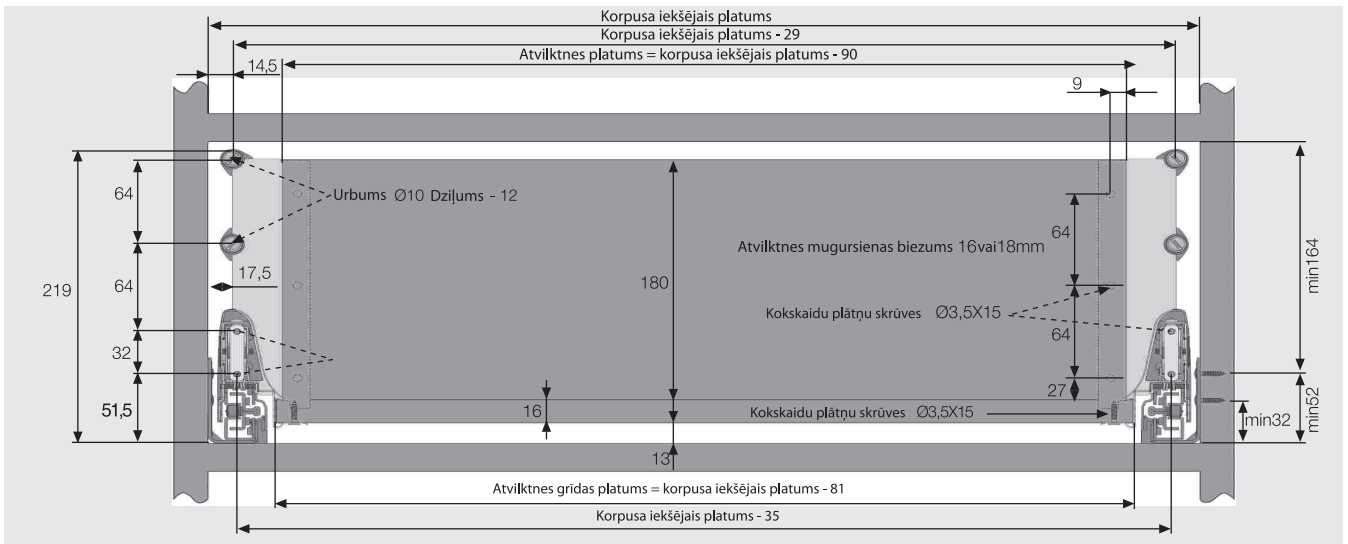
Korpusa iekšējais platums
Korpusa iekšējais platums - 29
Atvilktnes platums = korpusa iekšējais platums - 90
14,5
9
Urbums Ø10 Dziļums - 12
64
64
219
17,5
180
Atvilktnes mugursienas biezums 16vai18mm
64
min164
Kokskaidu plātņu skrūves Ø3,5X15
64
32
27
51,5
16
Kokskaidu plātņu skrūves Ø3,5X15
min52
min32
13
Atvilktnes grīdas platums = korpusa iekšējais platums - 81
Korpusa iekšējais platums - 35